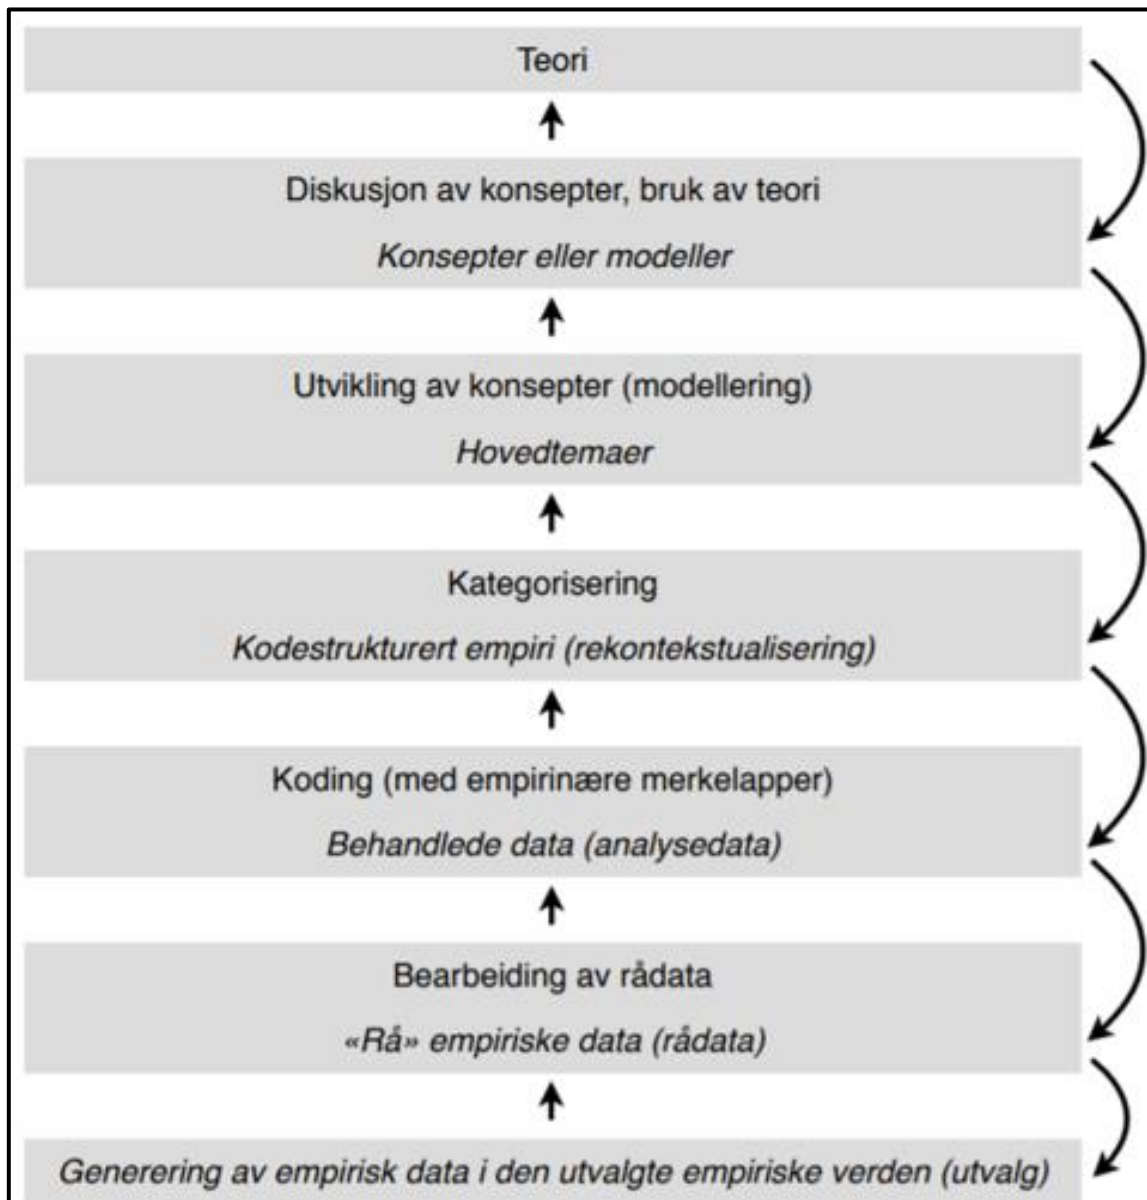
Teori

Diskusjon av konsepter, bruk av teori

*Konsepter eller modeller*

Utvikling av konsepter (modellering)

*Hovedtemaer*

Kategorisering

*Kodestrukturert empiri (rekontekstualisering)*

Koding (med empirinære merkelapper)

*Behandlede data (analysedata)*

Bearbeiding av rådata

*«Rå» empiriske data (rådata)*

*Generering av empirisk data i den utvalgte empiriske verden (utvalg)*